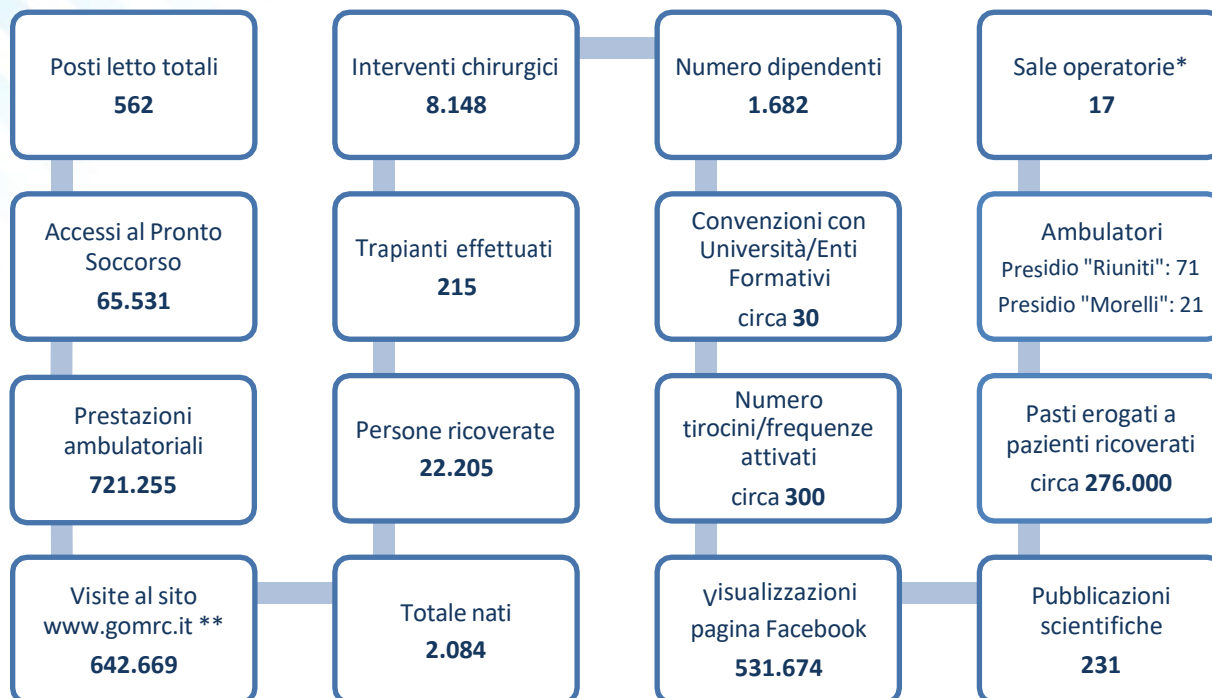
Posti letto totali
**562**

Accessi al Pronto Soccorso
**65.531**

Prestazioni ambulatoriali
**721.255**

Visite al sito www.gomrc.it **
**642.669**

Interventi chirurgici
**8.148**

Trapianti effettuati
**215**

Persone ricoverate
**22.205**

Totale nati
**2.084**

Numero dipendenti
**1.682**

Convenzioni con Università/Enti Formativi
circa **30**

Numero tirocini/frequenze attivati
circa **300**

Visualizzazioni pagina Facebook
**531.674**

Sale operatorie*
**17**

Ambulatori
Presidio "Riuniti": 71
Presidio "Morelli": 21

Pasti erogati a pazienti ricoverati
circa **276.000**

Pubblicazioni scientifiche
**231**